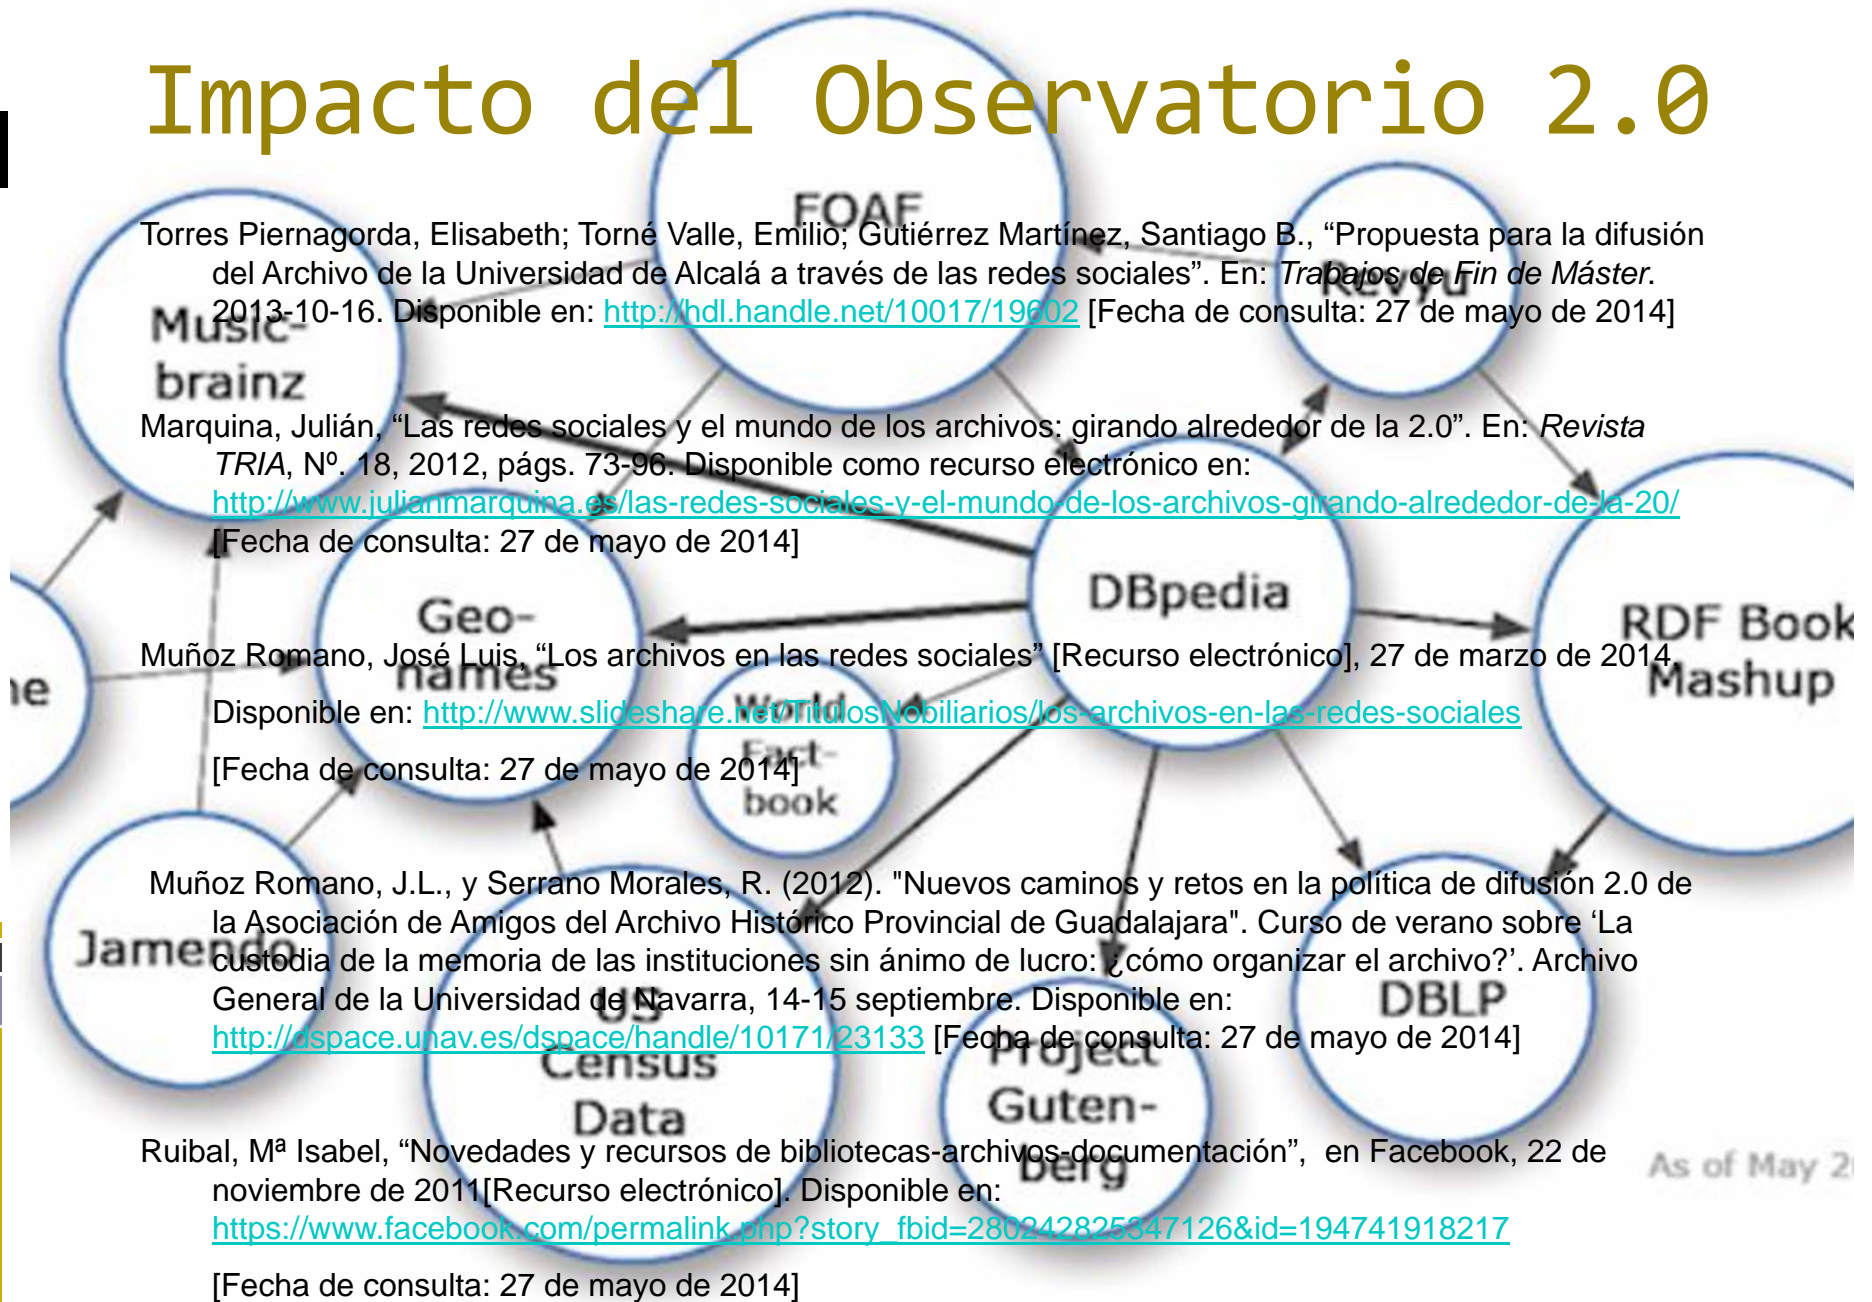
Impacto del Observatorio 2.0

Torres Piernagorda, Elisabeth; Torné Valle, Emilio; Gutiérrez Martínez, Santiago B., “Propuesta para la difusión del Archivo de la Universidad de Alcalá a través de las redes sociales”. En: *Trabajos de Fin de Máster*. 2013-10-16. Disponible en: http://hdl.handle.net/10017/19602 [Fecha de consulta: 27 de mayo de 2014]

Marquina, Julián, “Las redes sociales y el mundo de los archivos: girando alrededor de la 2.0”. En: *Revista TRIA*, Nº. 18, 2012, págs. 73-96. Disponible como recurso electrónico en: http://www.julianmarquina.es/las-redes-sociales-y-el-mundo-de-los-archivos-girando-alrededor-de-la-20/ [Fecha de consulta: 27 de mayo de 2014]

Muñoz Romano, José Luis, “Los archivos en las redes sociales” [Recurso electrónico], 27 de marzo de 2014.

Disponible en: http://www.slideshare.net/TitulosNobiliarios/los-archivos-en-las-redes-sociales

[Fecha de consulta: 27 de mayo de 2014]

Muñoz Romano, J.L., y Serrano Morales, R. (2012). "Nuevos caminos y retos en la política de difusión 2.0 de la Asociación de Amigos del Archivo Histórico Provincial de Guadalajara". Curso de verano sobre ‘La custodia de la memoria de las instituciones sin ánimo de lucro: ¿cómo organizar el archivo?’. Archivo General de la Universidad de Navarra, 14-15 septiembre. Disponible en: http://dspace.unav.es/dspace/handle/10171/23133 [Fecha de consulta: 27 de mayo de 2014]

Ruibal, Mª Isabel, “Novedades y recursos de bibliotecas-archivos-documentación”, en Facebook, 22 de noviembre de 2011[Recurso electrónico]. Disponible en: https://www.facebook.com/permalink.php?story_fbid=280242825347126&id=194741918217

[Fecha de consulta: 27 de mayo de 2014]

FOAF
Revyu
Music-brainz
DBpedia
Geo-names
RDF Book Mashup
World Fact-book
Jamendo
US Census Data
Project Guten-berg
DBLP
As of May 2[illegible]